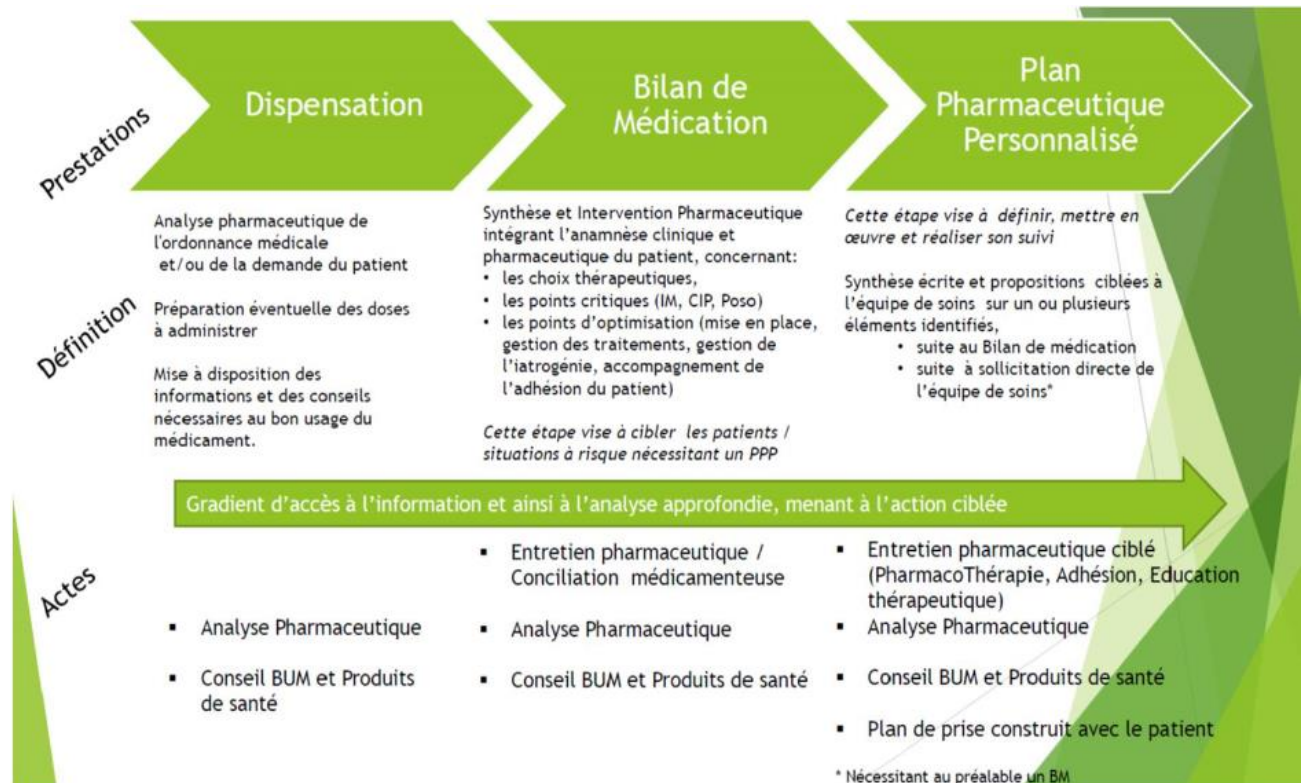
Prestations

Dispensation

Bilan de Médication

Plan Pharmaceutique Personnalisé

Définition

Analyse pharmaceutique de l'ordonnance médicale et/ou de la demande du patient

Préparation éventuelle des doses à administrer

Mise à disposition des informations et des conseils nécessaires au bon usage du médicament.

Synthèse et Intervention Pharmaceutique intégrant l'anamnèse clinique et pharmaceutique du patient, concernant:
• les choix thérapeutiques,
• les points critiques (IM, CIP, Poso)
• les points d'optimisation (mise en place, gestion des traitements, gestion de l'iatrogénie, accompagnement de l'adhésion du patient)

*Cette étape vise à cibler les patients / situations à risque nécessitant un PPP*

*Cette étape vise à définir, mettre en œuvre et réaliser son suivi*

Synthèse écrite et propositions ciblées à l'équipe de soins sur un ou plusieurs éléments identifiés,
• suite au Bilan de médication
• suite à sollicitation directe de l'équipe de soins*

Gradient d'accès à l'information et ainsi à l'analyse approfondie, menant à l'action ciblée

Actes

▪ Analyse Pharmaceutique
▪ Conseil BUM et Produits de santé

▪ Entretien pharmaceutique / Conciliation médicamenteuse
▪ Analyse Pharmaceutique
▪ Conseil BUM et Produits de santé

▪ Entretien pharmaceutique ciblé (PharmacoThérapie, Adhésion, Education thérapeutique)
▪ Analyse Pharmaceutique
▪ Conseil BUM et Produits de santé
▪ Plan de prise construit avec le patient

* Nécessitant au préalable un BM